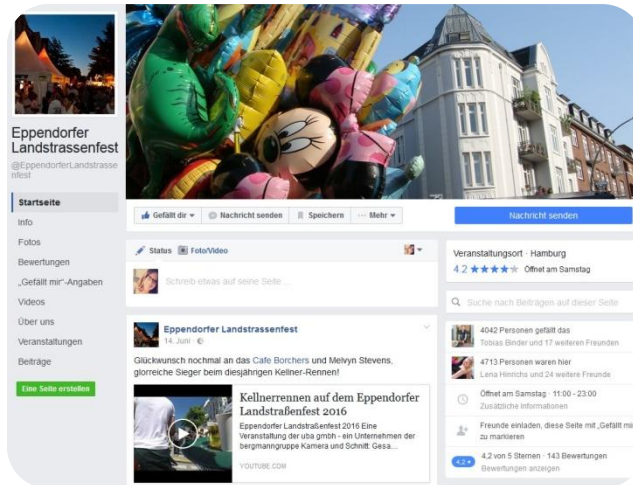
Eppendorfer Landstrassenfest
@EppendorferLandstrassenfest

Startseite
Info
Fotos
Bewertungen
„Gefällt mir"-Angaben
Videos
Über uns
Veranstaltungen
Beiträge
Eine Seite erstellen

Gefällt dir ▾
Nachricht senden
Speichern
··· Mehr ▾
Nachricht senden

Status
Foto/Video
Schreib etwas auf seine Seite ...

Eppendorfer Landstrassenfest
14. Juni ·

Glückwunsch nochmal an das Cafe Borchers und Melvyn Stevens, glorreiche Sieger beim diesjährigen Kellner-Rennen!

Kellnerrennen auf dem Eppendorfer Landstraßenfest 2016
Eppendorfer Landstraßenfest 2016 Eine Veranstaltung der uba gmbh - ein Unternehmen der bergmanngruppe Kamera und Schnitt: Gesa...
YOUTUBE.COM

Veranstaltungsort · Hamburg
4,2 ★★★★ Öffnet am Samstag

Suche nach Beiträgen auf dieser Seite

4042 Personen gefällt das
Tobias Binder und 17 weiteren Freunden

4713 Personen waren hier
Lena Hinrichs und 24 weitere Freunde

Öffnet am Samstag · 11:00 - 23:00
Zusätzliche Informationen

Freunde einladen, diese Seite mit „Gefällt mir" zu markieren

4,2 von 5 Sternen · 143 Bewertungen
Bewertungen anzeigen